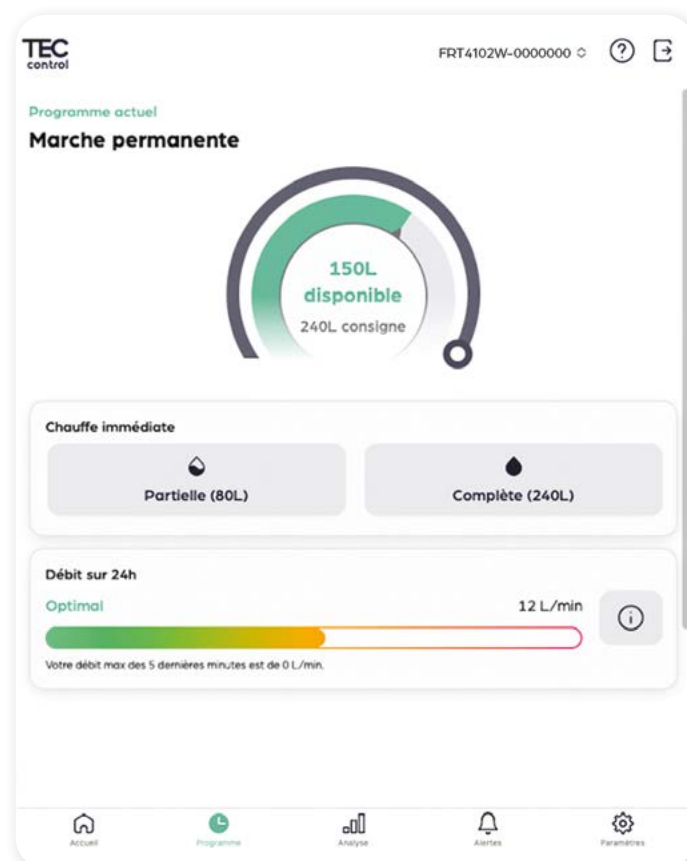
TEC control

FRT4102W-0000000

Programme actuel

Marche permanente

150L disponible

240L consigne

Chauffe immédiate

Partielle (80L)

Complète (240L)

Débit sur 24h

Optimal

12 L/min

Votre débit max des 5 dernières minutes est de 0 L/min.

Accueil

Programme

Analyse

Alertes

Paramètres